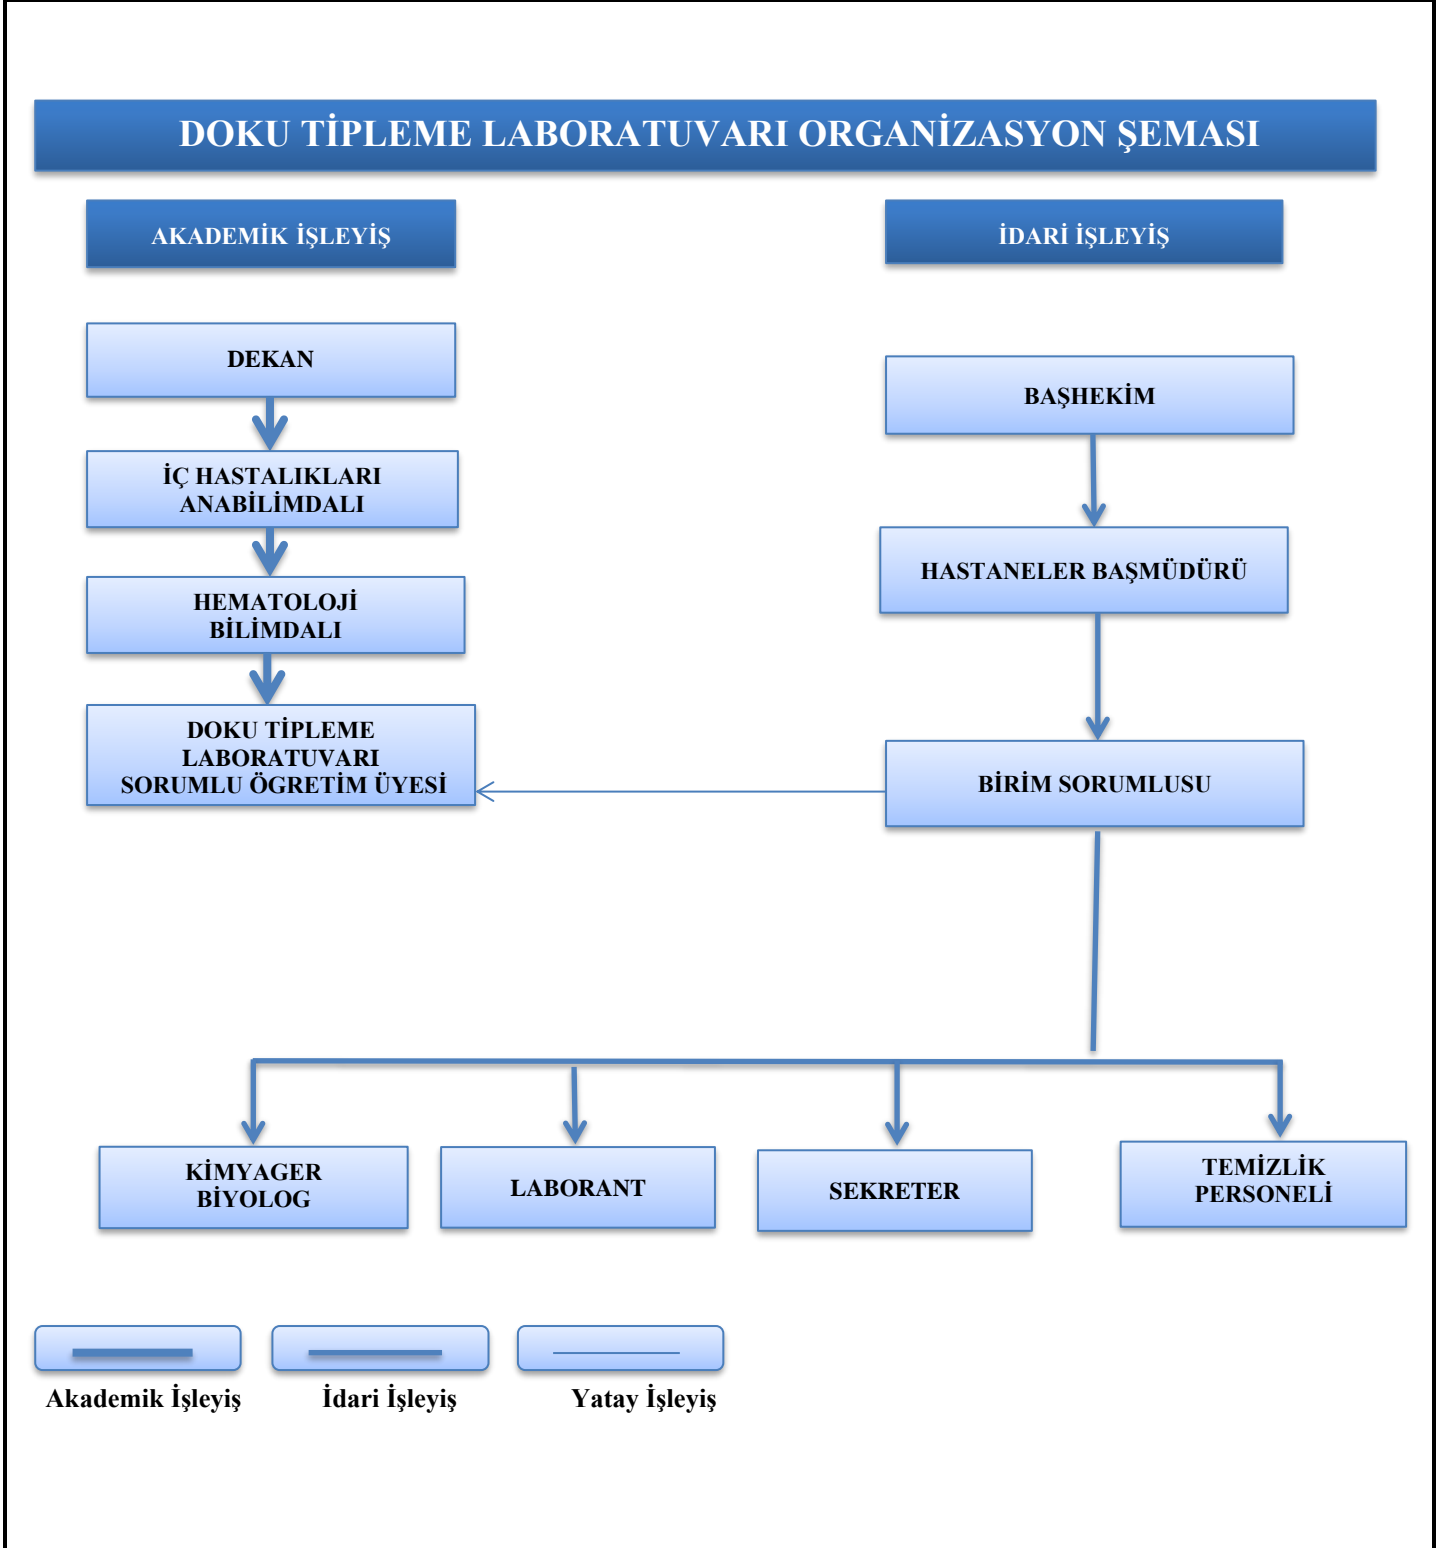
DOKU TİPLEME LABORATUVARI ORGANİZASYON ŞEMASI

AKADEMİK İŞLEYİŞ

İDARİ İŞLEYİŞ

DEKAN

İÇ HASTALIKLARI ANABİLİMDALI

HEMATOLOJİ BİLİMDALI

DOKU TİPLEME LABORATUVARI SORUMLU ÖGRETİM ÜYESİ

BAŞHEKİM

HASTANELER BAŞMÜDÜRÜ

BİRİM SORUMLUSU

KİMYAGER BİYOLOG

LABORANT

SEKRETER

TEMİZLİK PERSONELİ

Akademik İşleyiş

İdari İşleyiş

Yatay İşleyiş